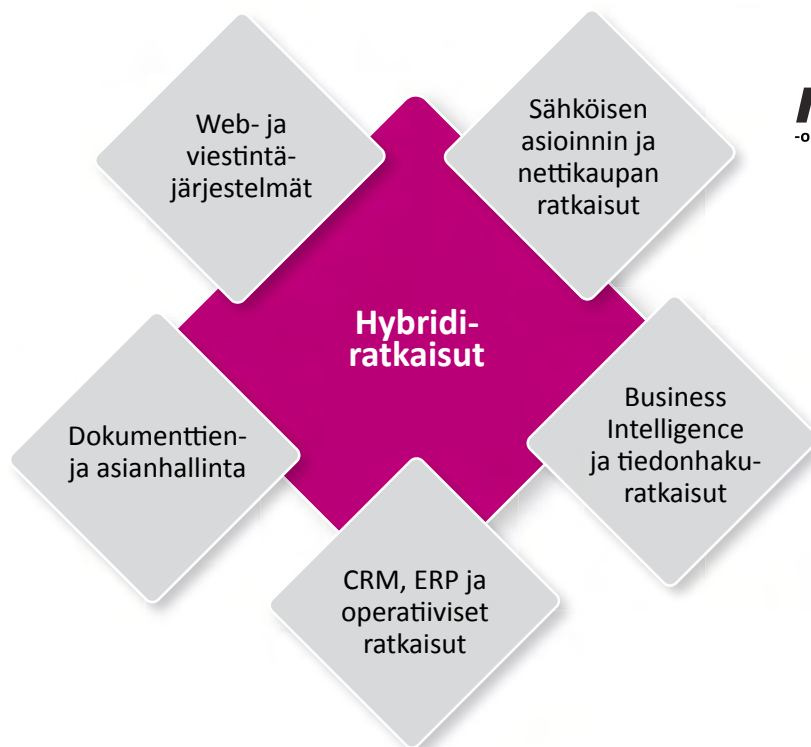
Web- ja viestintäjärjestelmät

Sähköisen asioinnin ja nettikaupan ratkaisut

Hybridiratkaisut

Dokumenttien- ja asianhallinta

Business Intelligence ja tiedonhakuratkaisut

CRM, ERP ja operatiiviset ratkaisut

-o